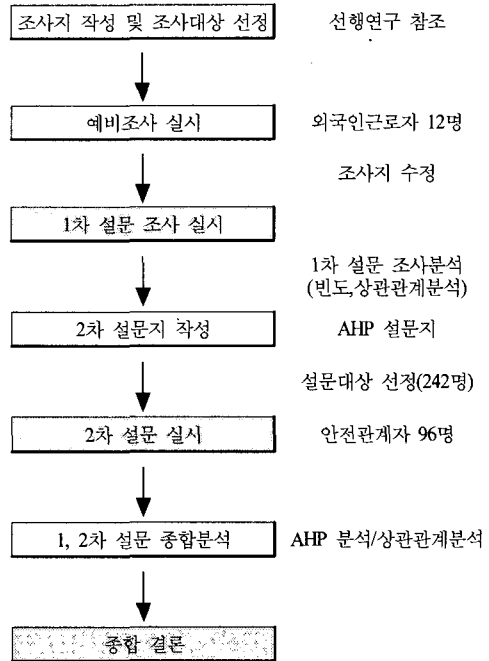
조사지 작성 및 조사대상 선정

선행연구 참조

예비조사 실시

외국인근로자 12명

조사지 수정

1차 설문 조사 실시

1차 설문 조사분석 (빈도,상관관계분석)

2차 설문지 작성

AHP 설문지

설문대상 선정(242명)

2차 설문 실시

안전관계자 96명

1, 2차 설문 종합분석

AHP 분석/상관관계분석

종합 결론